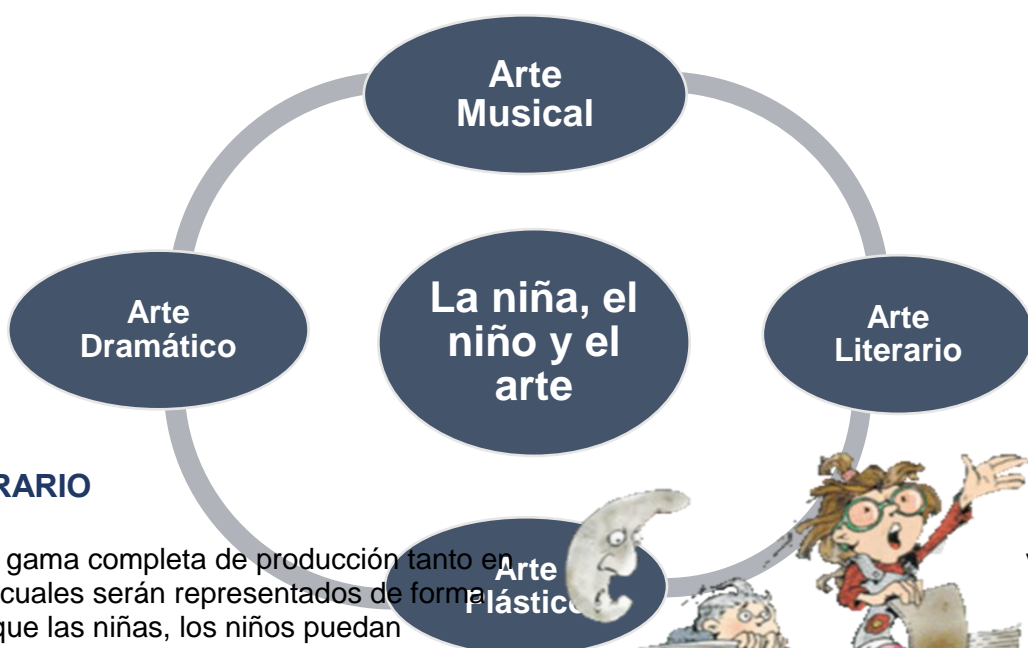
Arte Musical

Arte Dramático

La niña, el niño y el arte

Arte Literario

Arte Plástico

RARIO

gama completa de producción tanto en cuales serán representados de forma que las niñas, los niños puedan